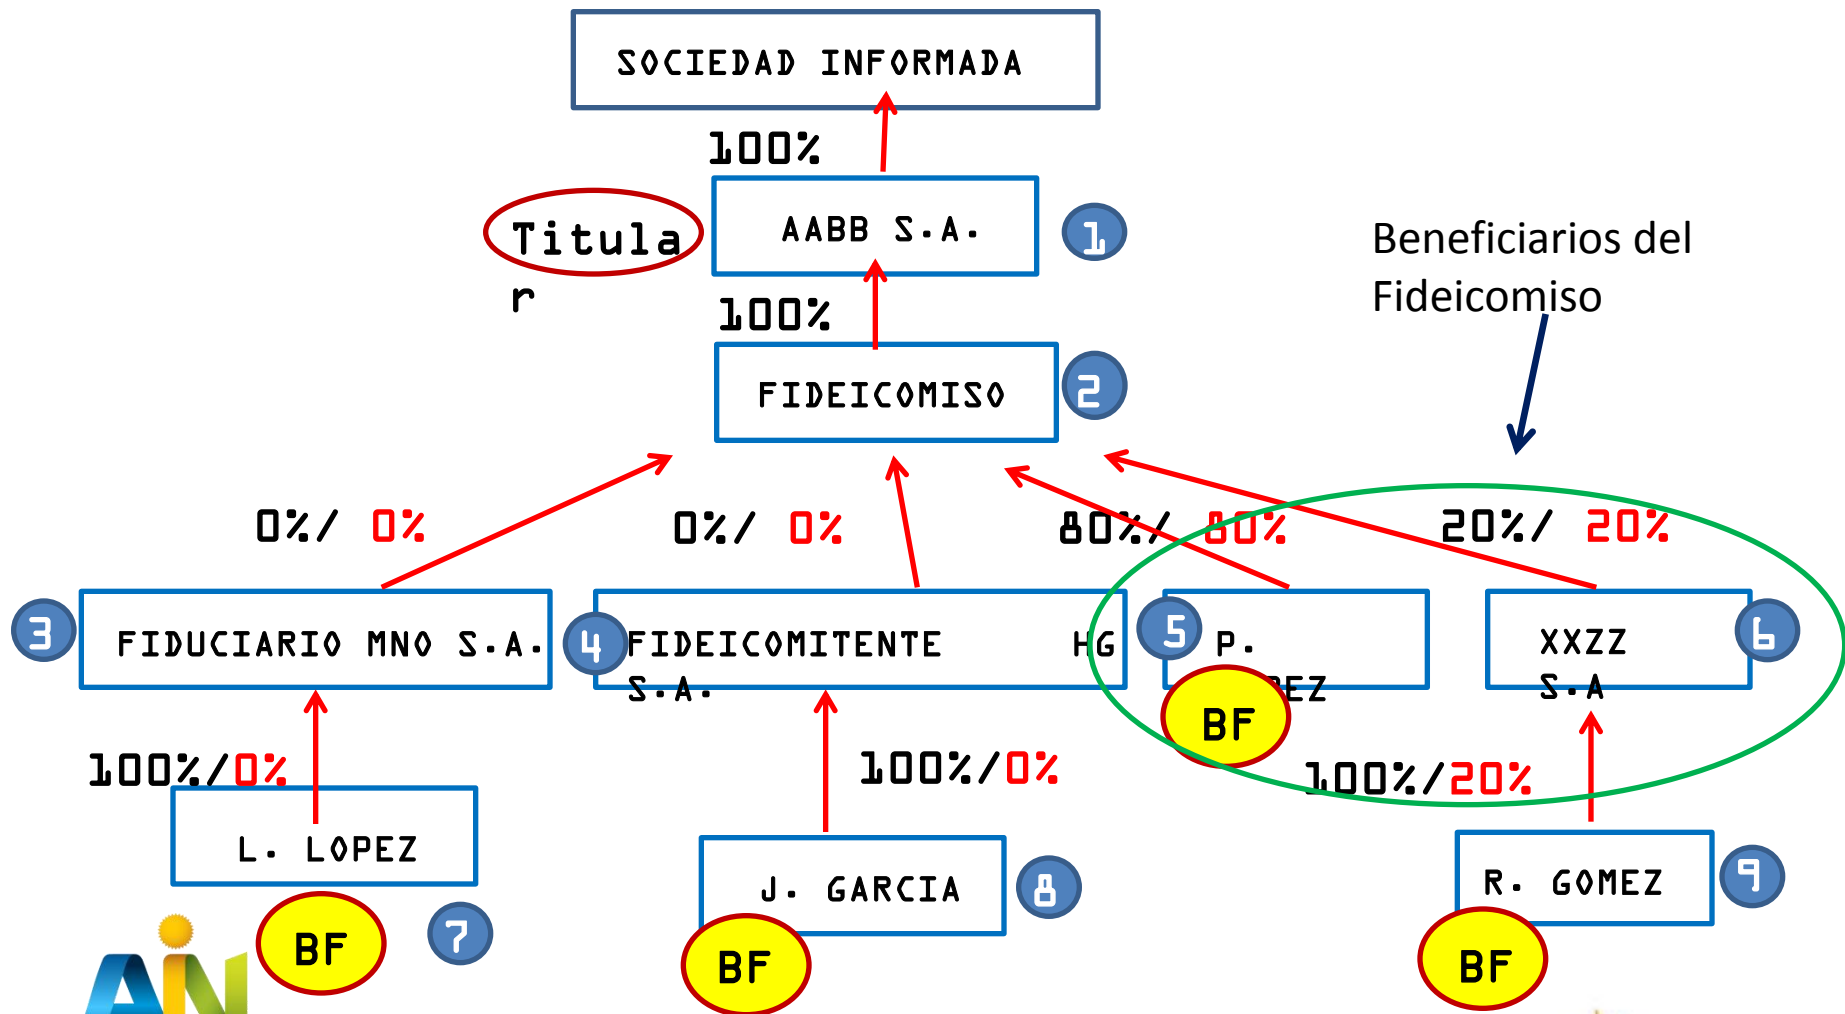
SOCIEDAD INFORMADA

100%

Titular

AABB S.A.

1

Beneficiarios del Fideicomiso

100%

FIDEICOMISO

2

0%/ 0%

0%/ 0%

80%/ 80%

20%/ 20%

3

FIDUCIARIO MNO S.A.

4

FIDEICOMITENTE HG S.A.

5

P. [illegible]EZ

BF

XXZZ S.A

6

100%/0%

100%/0%

100%/20%

L. LOPEZ

J. GARCIA

8

R. GOMEZ

9

BF

7

BF

BF

AN